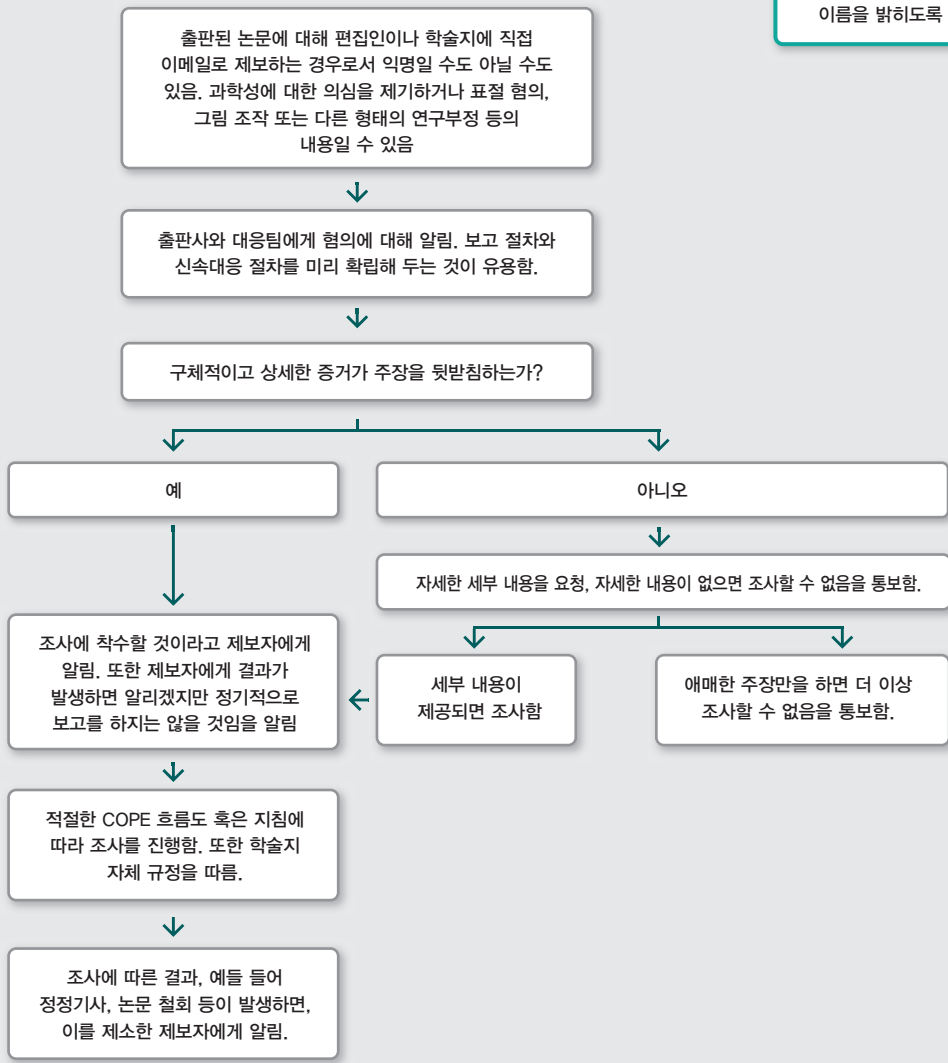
이름을 밝히도록

출판된 논문에 대해 편집인이나 학술지에 직접 이메일로 제보하는 경우로서 익명일 수도 아닐 수도 있음. 과학성에 대한 의심을 제기하거나 표절 혐의, 그림 조작 또는 다른 형태의 연구부정 등의 내용일 수 있음

출판사와 대응팀에게 혐의에 대해 알림. 보고 절차와 신속대응 절차를 미리 확립해 두는 것이 유용함.

구체적이고 상세한 증거가 주장을 뒷받침하는가?

예

아니오

자세한 세부 내용을 요청, 자세한 내용이 없으면 조사할 수 없음을 통보함.

조사에 착수할 것이라고 제보자에게 알림. 또한 제보자에게 결과가 발생하면 알리겠지만 정기적으로 보고를 하지는 않을 것임을 알림

세부 내용이 제공되면 조사함

애매한 주장만을 하면 더 이상 조사할 수 없음을 통보함.

적절한 COPE 흐름도 혹은 지침에 따라 조사를 진행함. 또한 학술지 자체 규정을 따름.

조사에 따른 결과, 예를 들어 정정기사, 논문 철회 등이 발생하면, 이를 제소한 제보자에게 알림.